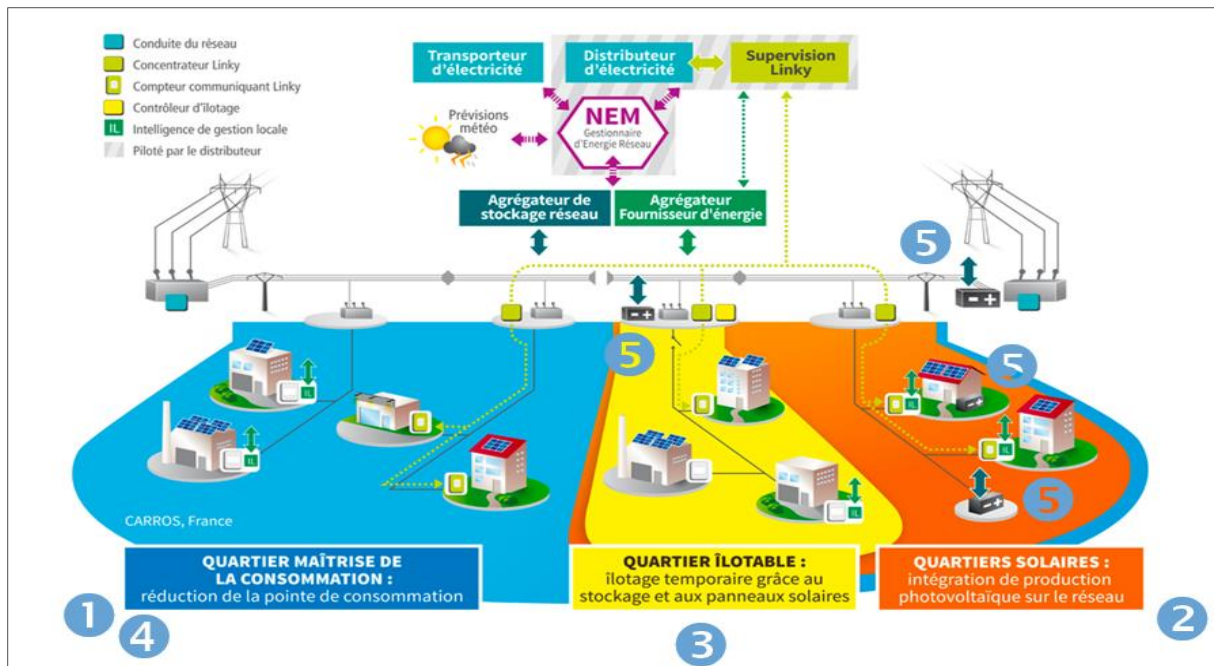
Conduite du réseau
Concentrateur Linky
Compteur communiquant Linky
Contrôleur d'ilotage
IL Intelligence de gestion locale
Piloté par le distributeur

Transporteur d'électricité

Distributeur d'électricité

Supervision Linky

Prévisions météo

NEM
Gestionnaire d'Energie Réseau

Agrégateur de stockage réseau

Agrégateur Fournisseur d'énergie

5

5

5

5

IL

IL

IL

CARROS, France

QUARTIER MAÎTRISE DE LA CONSOMMATION :
réduction de la pointe de consommation

QUARTIER ÎLOTABLE :
îlotage temporaire grâce au stockage et aux panneaux solaires

QUARTIERS SOLAIRES :
intégration de production photovoltaïque sur le réseau

1

4

3

2